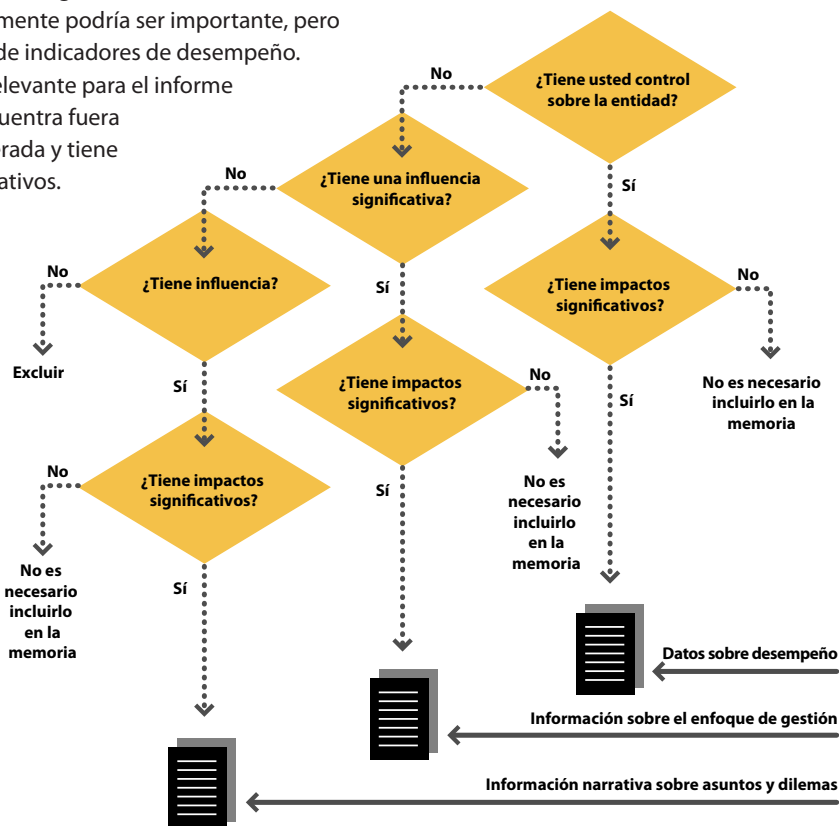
mente podría ser importante, pero de indicadores de desempeño. elevante para el informe uentra fuera rada y tiene ativos.

¿Tiene usted control sobre la entidad?

No

Sí

¿Tiene una influencia significativa?

No

Sí

¿Tiene impactos significativos?

No

No es necesario incluirlo en la memoria

Sí

¿Tiene influencia?

No

Excluir

Sí

¿Tiene impactos significativos?

No

No es necesario incluirlo en la memoria

Sí

¿Tiene impactos significativos?

No

No es necesario incluirlo en la memoria

Sí

¿Tiene impactos significativos?

No

No es necesario incluirlo en la memoria

Sí

Datos sobre desempeño

Información sobre el enfoque de gestión

Información narrativa sobre asuntos y dilemas